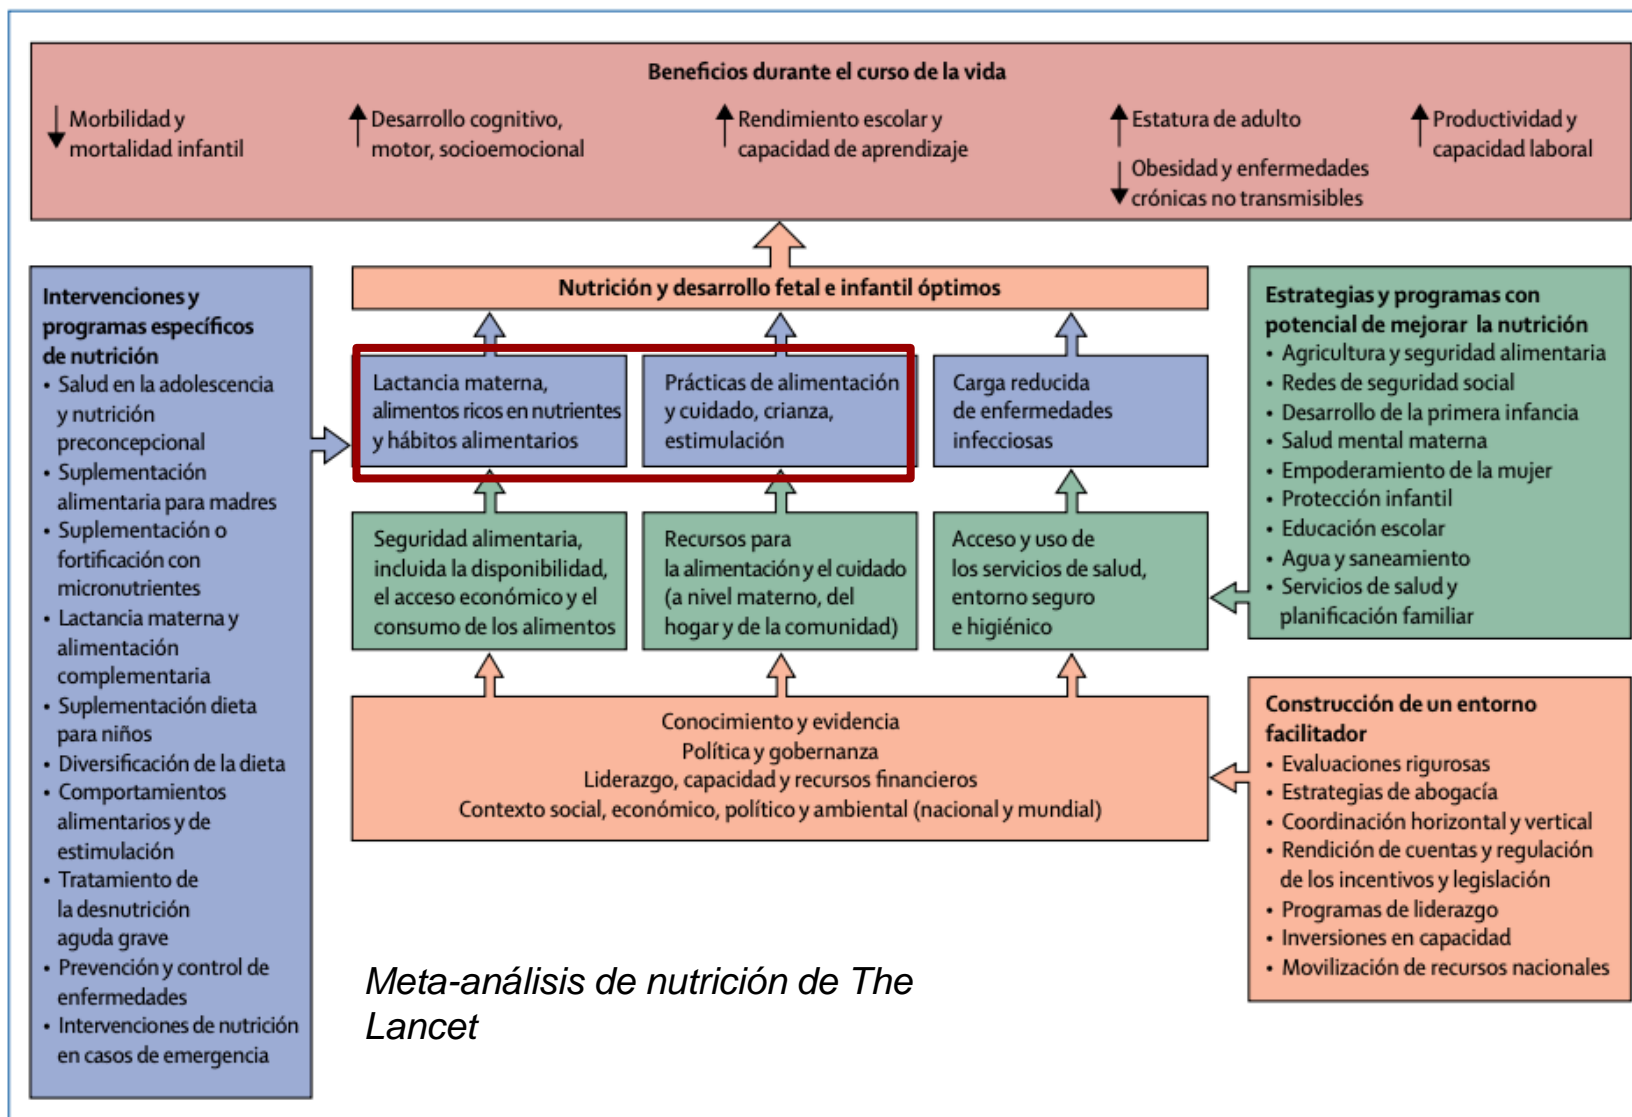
Beneficios durante el curso de la vida

↓ Morbilidad y mortalidad infantil

↑ Desarrollo cognitivo, motor, socioemocional

↑ Rendimiento escolar y capacidad de aprendizaje

↑ Estatura de adulto

↓ Obesidad y enfermedades crónicas no transmisibles

↑ Productividad y capacidad laboral

Intervenciones y programas específicos de nutrición
• Salud en la adolescencia y nutrición preconcepcional
• Suplementación alimentaria para madres
• Suplementación o fortificación con micronutrientes
• Lactancia materna y alimentación complementaria
• Suplementación dieta para niños
• Diversificación de la dieta
• Comportamientos alimentarios y de estimulación
• Tratamiento de la desnutrición aguda grave
• Prevención y control de enfermedades
• Intervenciones de nutrición en casos de emergencia

Nutrición y desarrollo fetal e infantil óptimos

Lactancia materna, alimentos ricos en nutrientes y hábitos alimentarios

Prácticas de alimentación y cuidado, crianza, estimulación

Carga reducida de enfermedades infecciosas

Seguridad alimentaria, incluida la disponibilidad, el acceso económico y el consumo de los alimentos

Recursos para la alimentación y el cuidado (a nivel materno, del hogar y de la comunidad)

Acceso y uso de los servicios de salud, entorno seguro e higiénico

Conocimiento y evidencia
Política y gobernanza
Liderazgo, capacidad y recursos financieros
Contexto social, económico, político y ambiental (nacional y mundial)

Estrategias y programas con potencial de mejorar la nutrición
• Agricultura y seguridad alimentaria
• Redes de seguridad social
• Desarrollo de la primera infancia
• Salud mental materna
• Empoderamiento de la mujer
• Protección infantil
• Educación escolar
• Agua y saneamiento
• Servicios de salud y planificación familiar

Construcción de un entorno facilitador
• Evaluaciones rigurosas
• Estrategias de abogacía
• Coordinación horizontal y vertical
• Rendición de cuentas y regulación de los incentivos y legislación
• Programas de liderazgo
• Inversiones en capacidad
• Movilización de recursos nacionales

Meta-análisis de nutrición de The Lancet